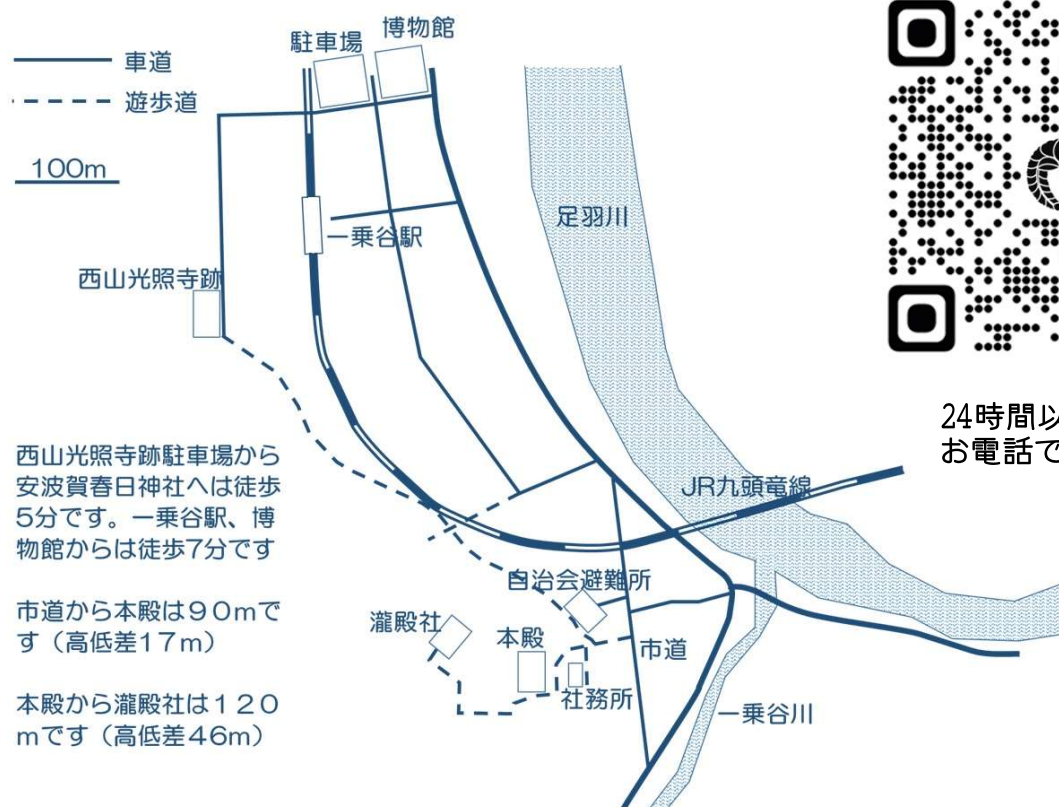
車道
遊歩道
100m
駐車場
博物館
一乗谷駅
足羽川
西山光照寺跡
JR九頭竜線
自治会避難所
瀧殿社
本殿
市道
社務所
一乗谷川

西山光照寺跡駐車場から安波賀春日神社へは徒歩5分です。一乗谷駅、博物館からは徒歩7分です

市道から本殿は９０mです（高低差１７m）

本殿から瀧殿社は１２０mです（高低差４６m）

24時間以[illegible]
お電話で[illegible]